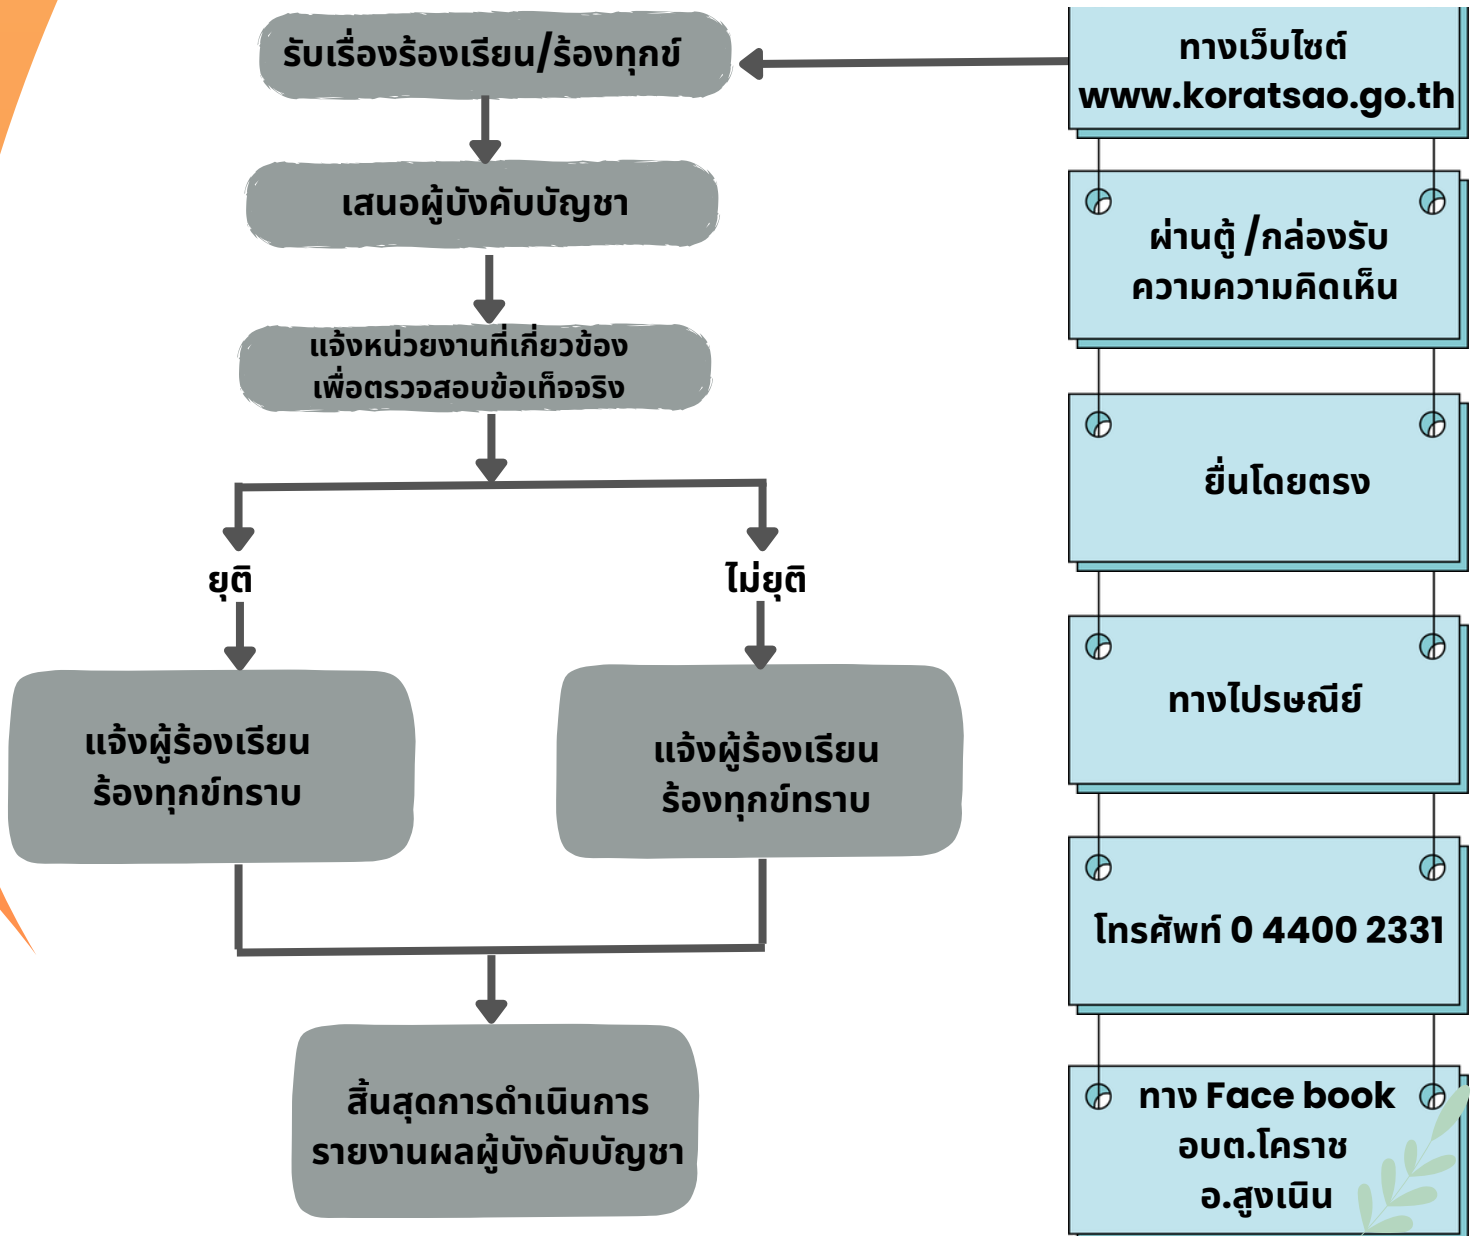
รับเรื่องร้องเรียน/ร้องทุกข์

เสนอผู้บังคับบัญชา

แจ้งหน่วยงานที่เกี่ยวข้อง เพื่อตรวจสอบข้อเท็จจริง

ยุติ

ไม่ยุติ

แจ้งผู้ร้องเรียน ร้องทุกข์ทราบ

แจ้งผู้ร้องเรียน ร้องทุกข์ทราบ

สิ้นสุดการดำเนินการ รายงานผลผู้บังคับบัญชา

ทางเว็บไซต์ www.koratsao.go.th

ผ่านตู้ /กล่องรับ ความความคิดเห็น

ยื่นโดยตรง

ทางไปรษณีย์

โทรศัพท์ 0 4400 2331

ทาง Face book อบต.โคราช อ.สูงเนิน